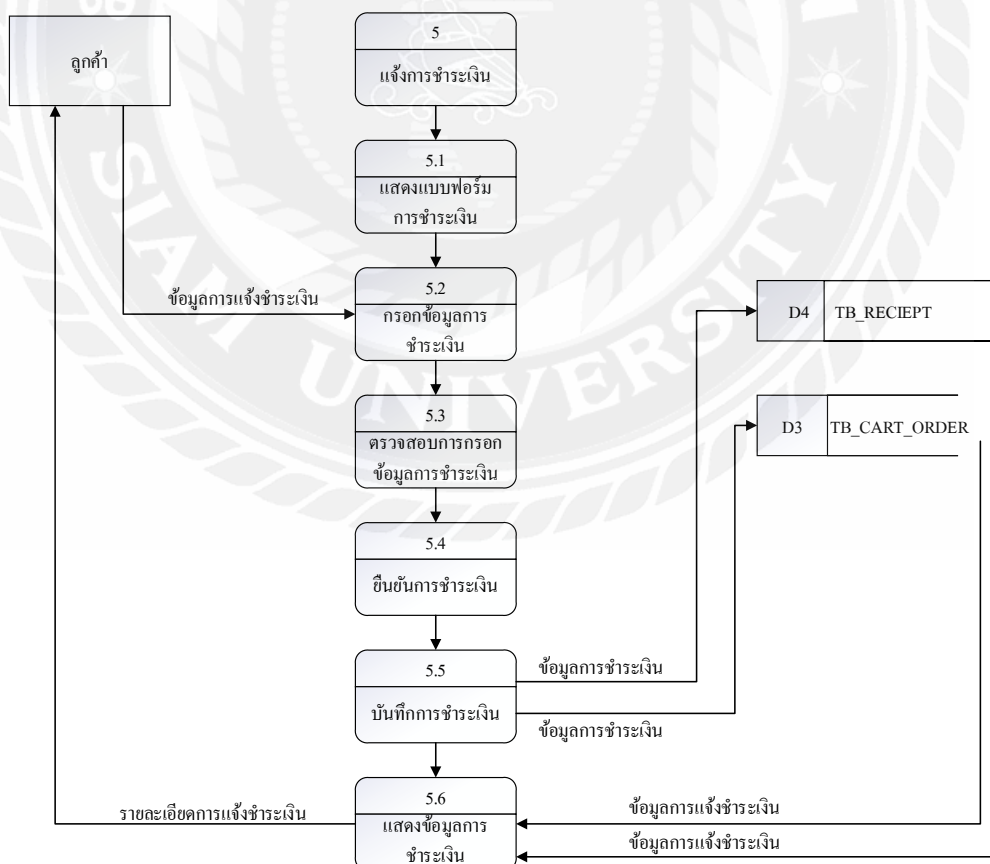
ลูกค้า

5
แจ้งการชำระเงิน

5.1
แสดงแบบฟอร์ม การชำระเงิน

ข้อมูลการแจ้งชำระเงิน

5.2
กรอกข้อมูลการ ชำระเงิน

D4 TB_RECIEPT

D3 TB_CART_ORDER

5.3
ตรวจสอบการกรอก ข้อมูลการชำระเงิน

5.4
ยืนยันการชำระเงิน

5.5
บันทึกการชำระเงิน

ข้อมูลการชำระเงิน

ข้อมูลการชำระเงิน

รายละเอียดการแจ้งชำระเงิน

5.6
แสดงข้อมูลการ ชำระเงิน

ข้อมูลการแจ้งชำระเงิน

ข้อมูลการแจ้งชำระเงิน